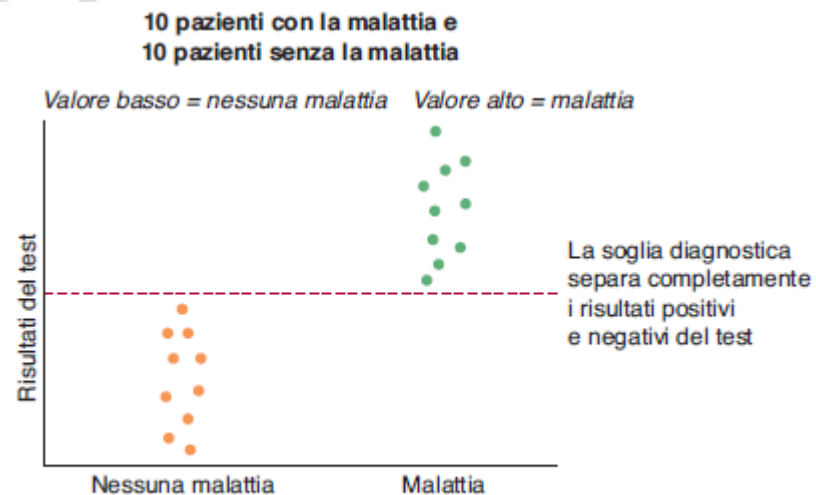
10 pazienti con la malattia e
10 pazienti senza la malattia

Valore basso = nessuna malattia

Valore alto = malattia

Risultati del test

La soglia diagnostica separa completamente i risultati positivi e negativi del test

Nessuna malattia

Malattia